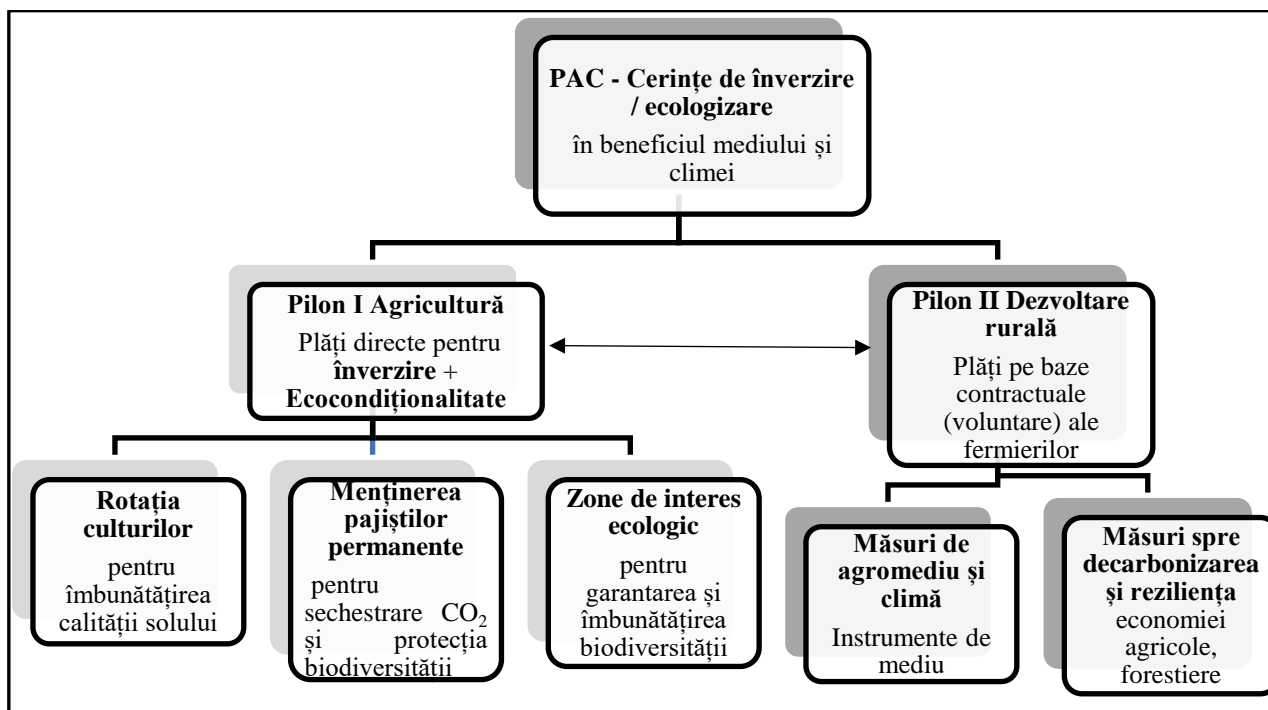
PAC - Cerințe de înverzire / ecologizare

în beneficiul mediului și climei

Pilon I Agricultură

Plăți directe pentru înverzire + Ecocondiționalitate

Pilon II Dezvoltare rurală

Plăți pe baze contractuale (voluntare) ale fermierilor

Rotația culturilor

pentru îmbunătățirea calității solului

Menținerea pajiștilor permanente

pentru sechestrare $CO_2$ și protecția biodiversității

Zone de interes ecologic

pentru garantarea și îmbunătățirea biodiversității

Măsuri de agromediu și climă

Instrumente de mediu

Măsuri spre decarbonizarea și reziliența economiei agricole, forestiere